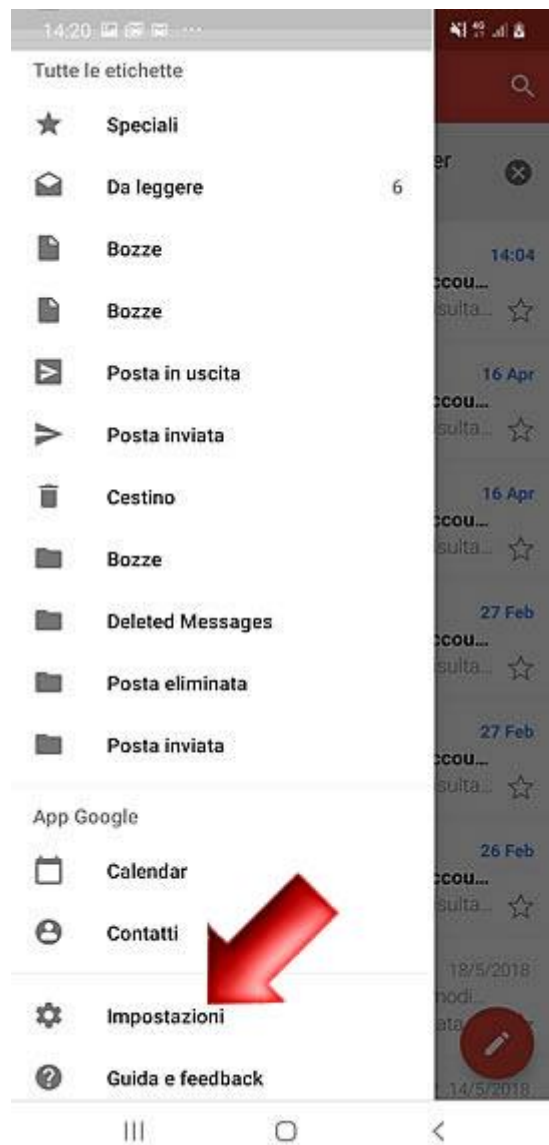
14:20

Tutte le etichette

Speciali

Da leggere 6

Bozze

Bozze

Posta in uscita

Posta inviata

Cestino

Bozze

Deleted Messages

Posta eliminata

Posta inviata

App Google

Calendar

Contatti

Impostazioni

Guida e feedback

er

14:04
ccou...
sulta...

16 Apr
ccou...
sulta...

16 Apr
ccou...
sulta...

27 Feb
ccou...
sulta...

27 Feb
ccou...
sulta...

26 Feb
ccou...
sulta...

18/5/2018
modi...
ata

14/5/2018